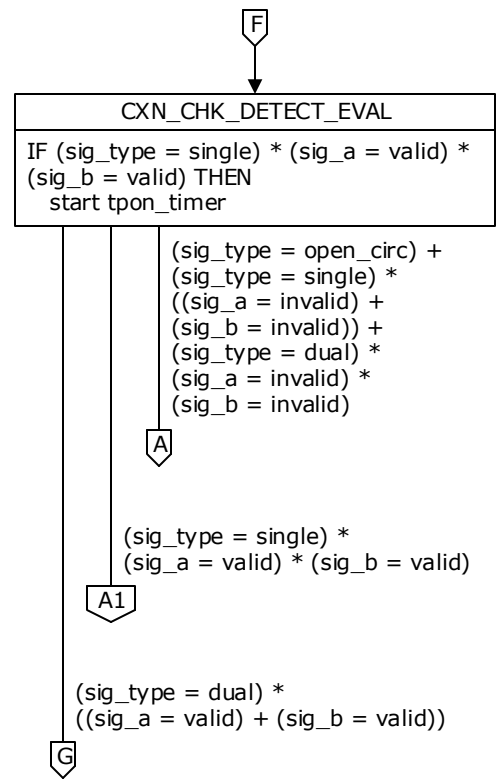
F

CXN_CHK_DETECT_EVAL

IF (sig_type = single) * (sig_a = valid) * (sig_b = valid) THEN
start tpon_timer

(sig_type = open_circ) + (sig_type = single) * ((sig_a = invalid) + (sig_b = invalid)) + (sig_type = dual) * (sig_a = invalid) * (sig_b = invalid)

A

(sig_type = single) * (sig_a = valid) * (sig_b = valid)

A1

(sig_type = dual) * ((sig_a = valid) + (sig_b = valid))

G